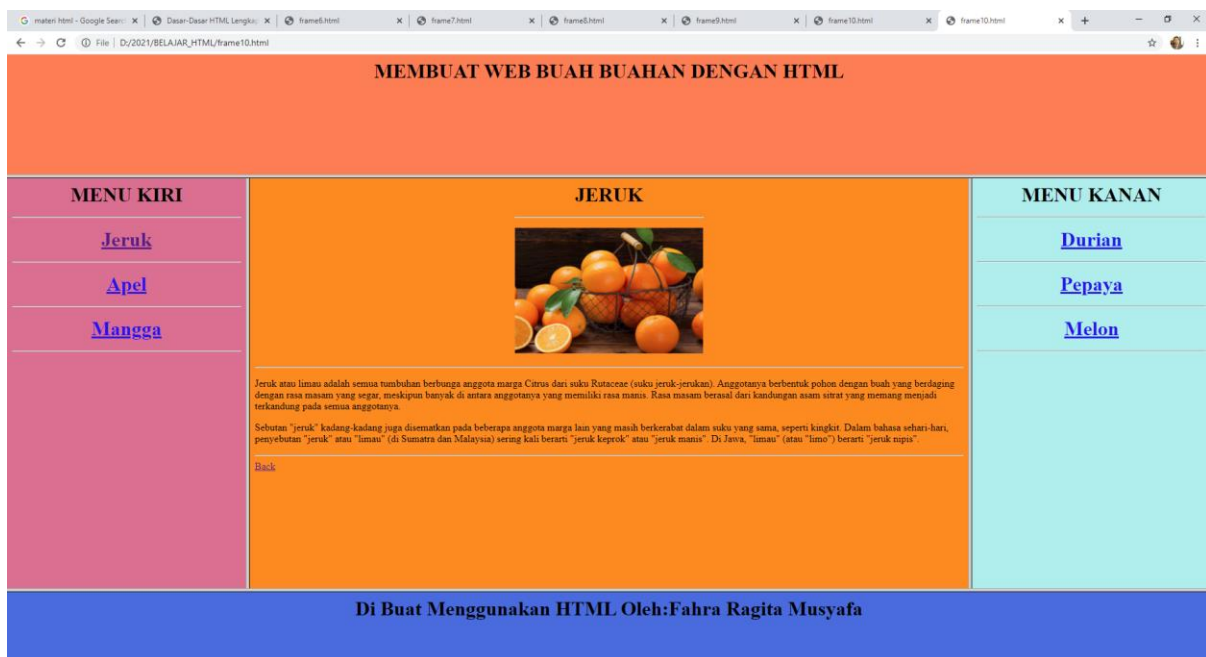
materi html - Google Search | Dasar-Dasar HTML Lengkap | frame6.html | frame7.html | frame8.html | frame9.html | frame10.html | frame10.html

File | D:/2021/BELAJAR_HTML/frame10.html

MEMBUAT WEB BUAH BUAHAN DENGAN HTML

MENU KIRI

Jeruk

Apel

Mangga

JERUK

Jeruk atau limau adalah semua tumbuhan berbunga anggota marga Citrus dari suku Rutaceae (suku jeruk-jerukan). Anggotanya berbentuk pohon dengan buah yang berdaging dengan rasa masam yang segar, meskipun banyak di antara anggotanya yang memiliki rasa manis. Rasa masam berasal dari kandungan asam sitrat yang memang menjadi terkandung pada semua anggotanya.

Sebutan "jeruk" kadang-kadang juga disematkan pada beberapa anggota marga lain yang masih berkerabat dalam suku yang sama, seperti kingkit. Dalam bahasa sehari-hari, penyebutan "jeruk" atau "limau" (di Sumatra dan Malaysia) sering kali berarti "jeruk keprok" atau "jeruk manis". Di Jawa, "limau" (atau "limo") berarti "jeruk nipis".

Back

MENU KANAN

Durian

Pepaya

Melon

Di Buat Menggunakan HTML Oleh:Fahra Ragita Musyafa